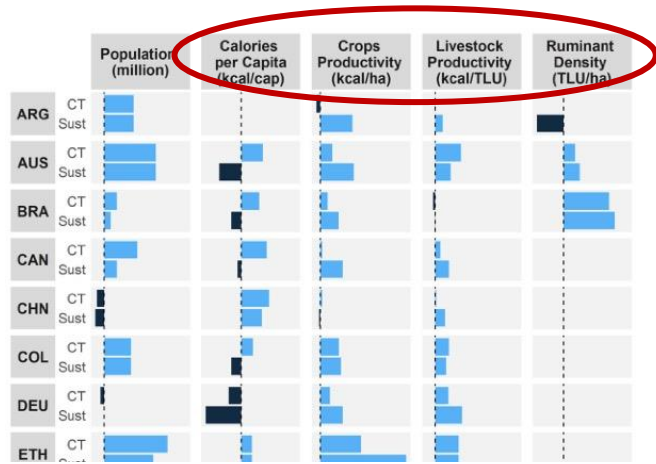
| | | Population (million) | Calories per Capita (kcal/cap) | Crops Productivity (kcal/ha) | Livestock Productivity (kcal/TLU) | Ruminant Density (TLU/ha) |
|---|---|---|---|---|---|---|
| ARG | CT | | | | | |
| | Sust | | | | | |
| AUS | CT | | | | | |
| | Sust | | | | | |
| BRA | CT | | | | | |
| | Sust | | | | | |
| CAN | CT | | | | | |
| | Sust | | | | | |
| CHN | CT | | | | | |
| | Sust | | | | | |
| COL | CT | | | | | |
| | Sust | | | | | |
| DEU | CT | | | | | |
| | Sust | | | | | |
| ETH | CT | | | | | |
| | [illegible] | | | | | |